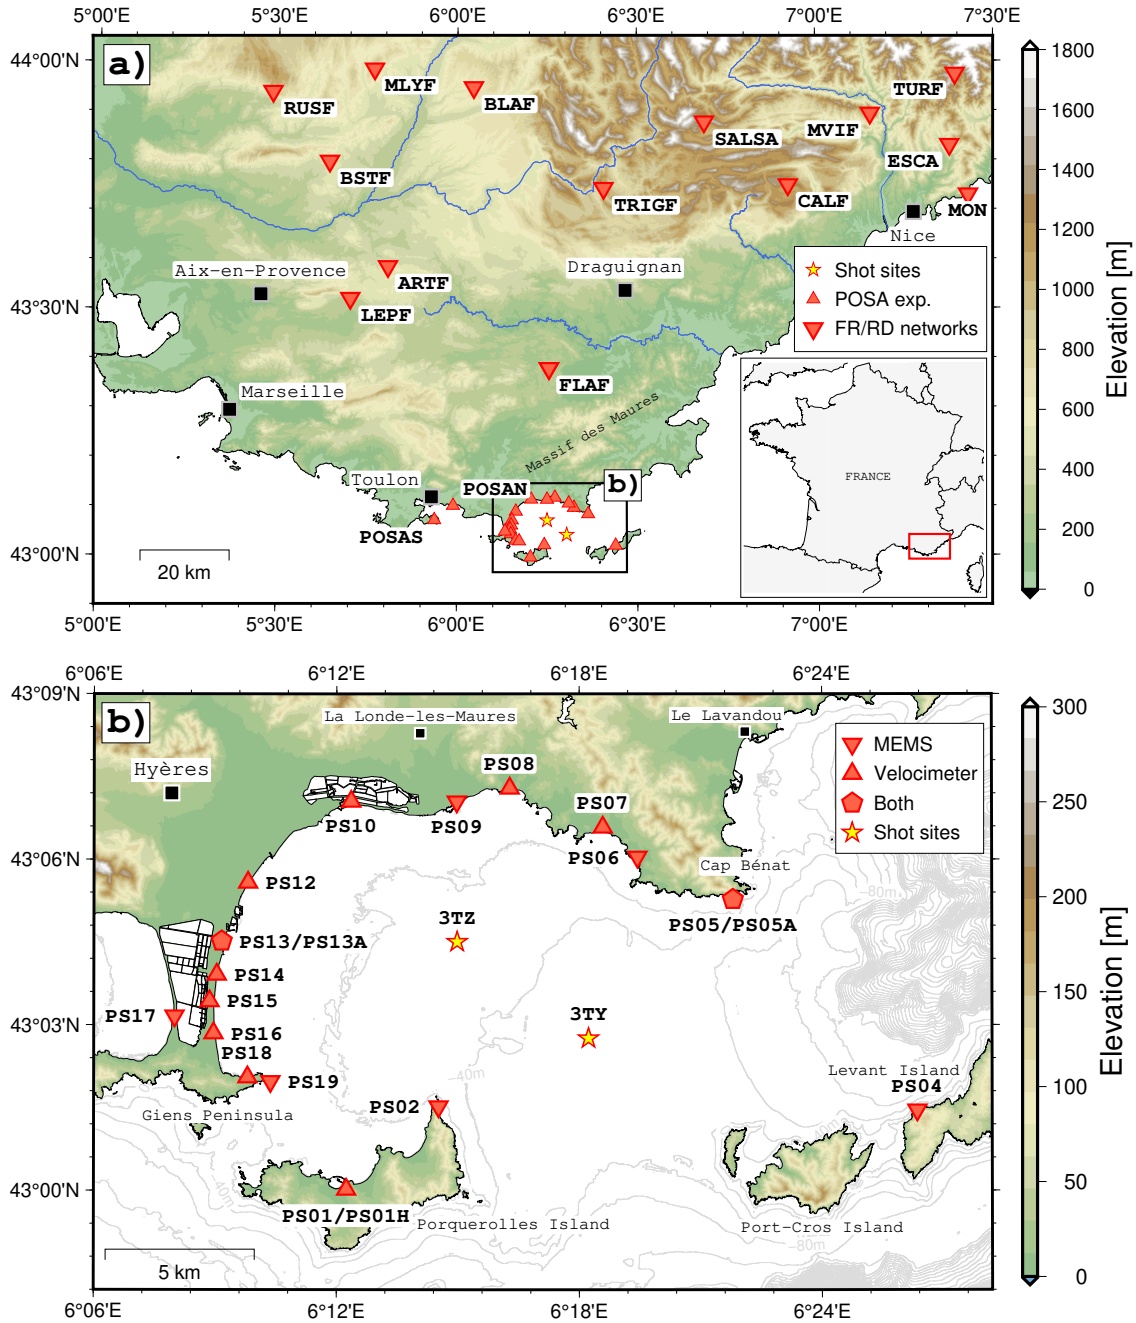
5°00'E 5°30'E 6°00'E 6°30'E 7°00'E 7°30'E

44°00'N 43°30'N 43°00'N

a)

RUSF
MLYF
BLAF
BSTF
SALSA
MVIF
TURF
ESCA
TRIGF
CALF
MON
Nice
Aix-en-Provence
ARTF
LEPF
Draguignan
Marseille
FLAF
Massif des Maures
Toulon
POSAN
POSAS
b)
20 km

Shot sites
POSA exp.
FR/RD networks

FRANCE

5°00'E 5°30'E 6°00'E 6°30'E 7°00'E

1800 1600 1400 1200 1000 800 600 400 200 0
Elevation [m]

6°06'E 6°12'E 6°18'E 6°24'E

43°09'N 43°06'N 43°03'N 43°00'N

b)

La Londe-les-Maures
Le Lavandou
Hyères
PS08
PS10
PS09
PS07
PS06
Cap Bénat
PS12
PS05/PS05A
3TZ
PS13/PS13A
PS14
PS15
PS17
PS16
PS18
3TY
PS19
Levant Island
PS04
Giens Peninsula
PS02
PS01/PS01H
Porquerolles Island
Port-Cros Island
40m
80m
-80m
5 km

MEMS
Velocimeter
Both
Shot sites

6°06'E 6°12'E 6°18'E 6°24'E

300 250 200 150 100 50 0
Elevation [m]